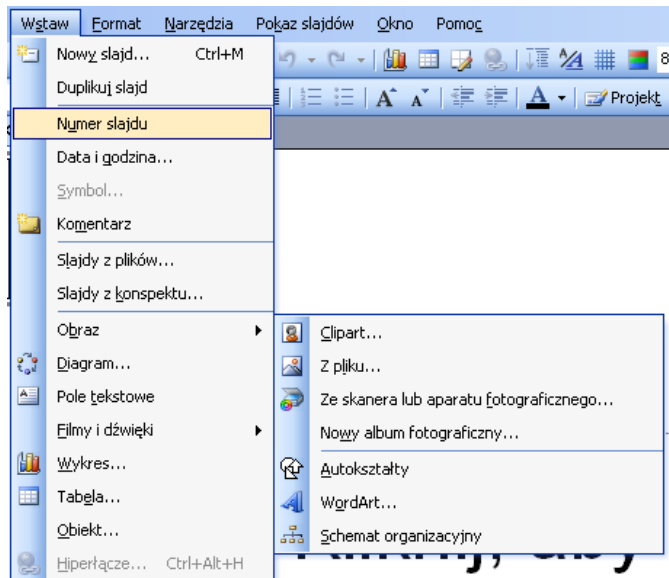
Wstaw Format Narzędzia Pokaz slajdów Okno Pomoc

Nowy slajd... Ctrl+M
Duplikuj slajd
Numer slajdu
Data i godzina...
Symbol...
Komentarz
Slajdy z plików...
Slajdy z konspektu...
Obraz
Diagram...
Pole tekstowe
Filmy i dźwięki
Wykres...
Tabela...
Obiekt...
Hiperłącze... Ctrl+Alt+H

Clipart...
Z pliku...
Ze skanera lub aparatu fotograficznego...
Nowy album fotograficzny...
Autokształty
WordArt...
Schemat organizacyjny

A A
A
Projekt